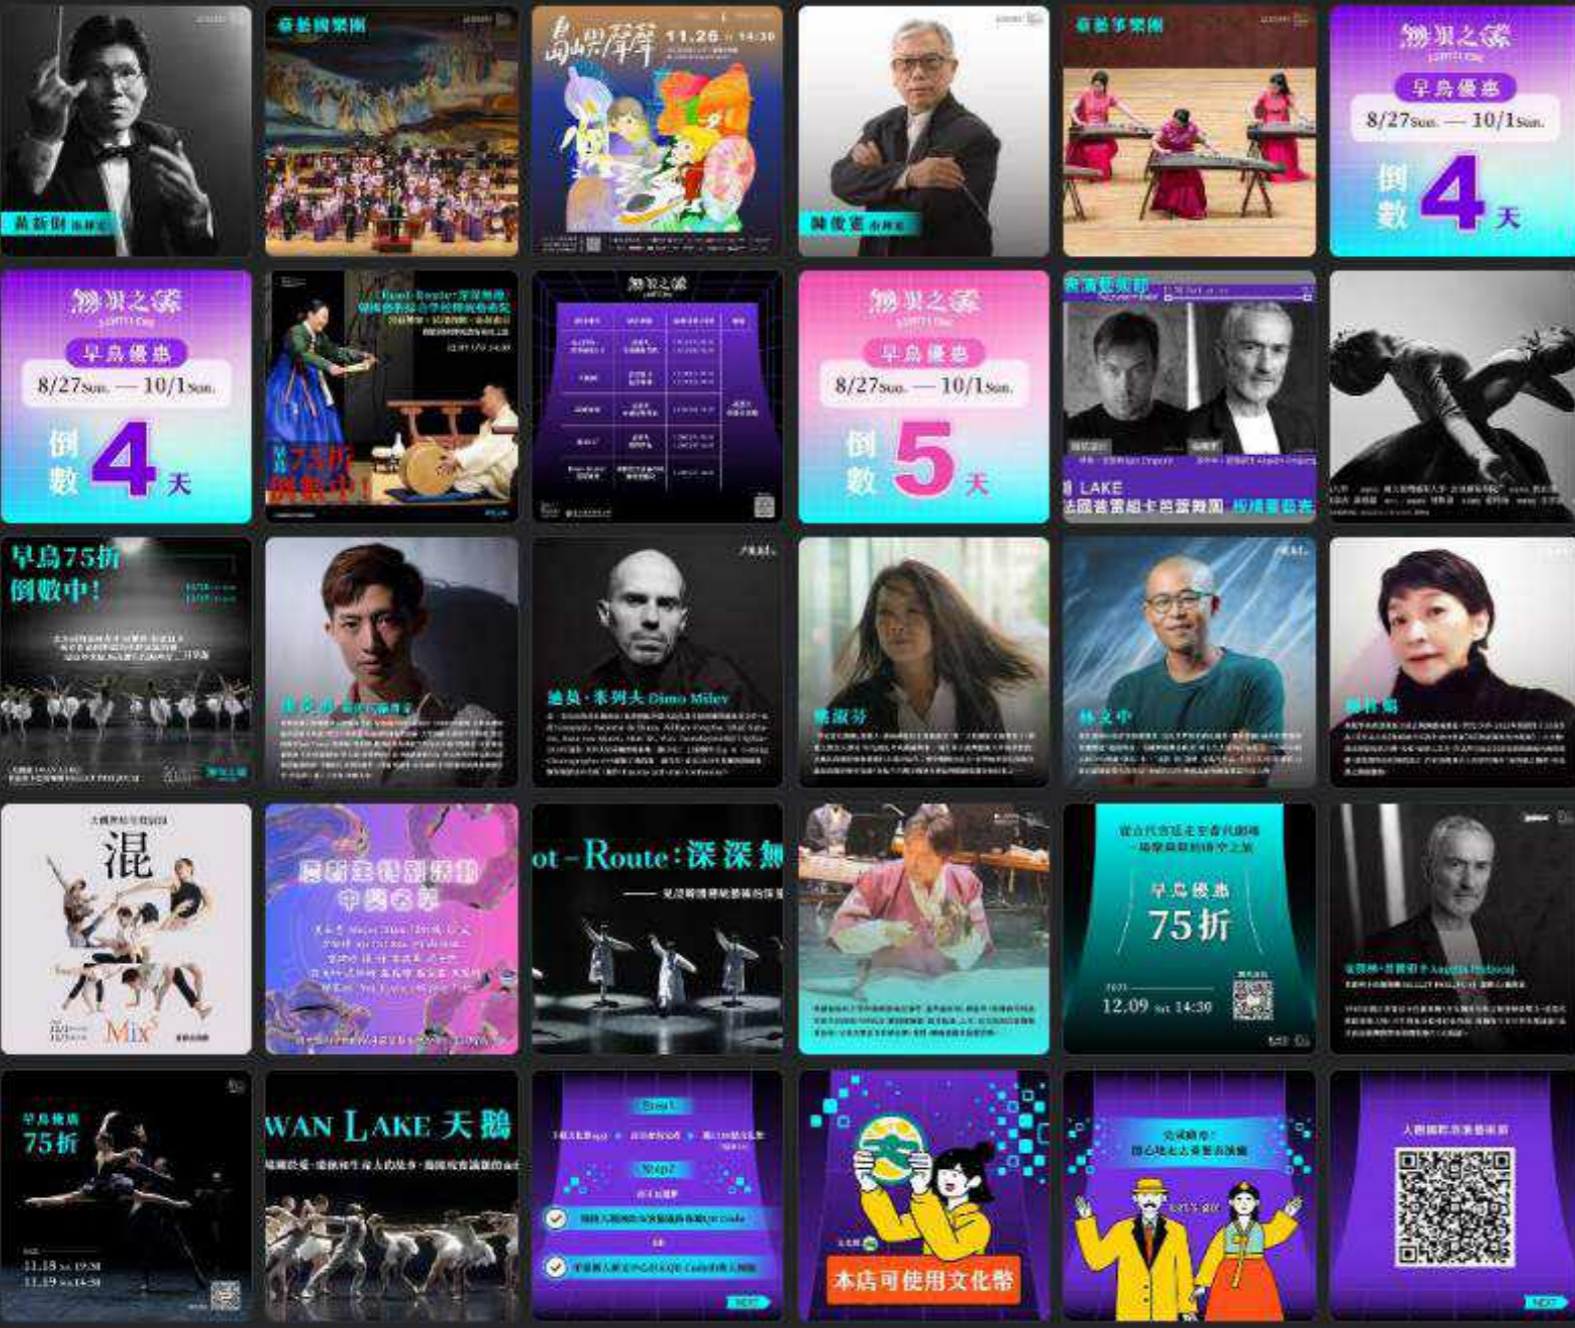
黃新財 指揮家

臺藝國樂團

11.26 14:30

陳俊憲 指揮家

臺藝國樂團

微果之森
早鳥優惠
8/27Sun. — 10/1Sun.
倒數 4 天

微果之森
早鳥優惠
8/27Sun. — 10/1Sun.
倒數 4 天

Root-Route:深深無極
早鳥75折倒數中!

微果之森

微果之森
早鳥優惠
8/27Sun. — 10/1Sun.
倒數 5 天

LAKE
法國普雷祖卡芭蕾舞團

早鳥75折
倒數中!

迪莫·米列夫 Dimo Milev

林文中

混
Mix

ot-Route:深深無

早鳥優惠
75折
12.09 Sat. 14:30

早鳥優惠
75折
11.18
11.19

WAN LAKE 天鵝

本店可使用文化幣